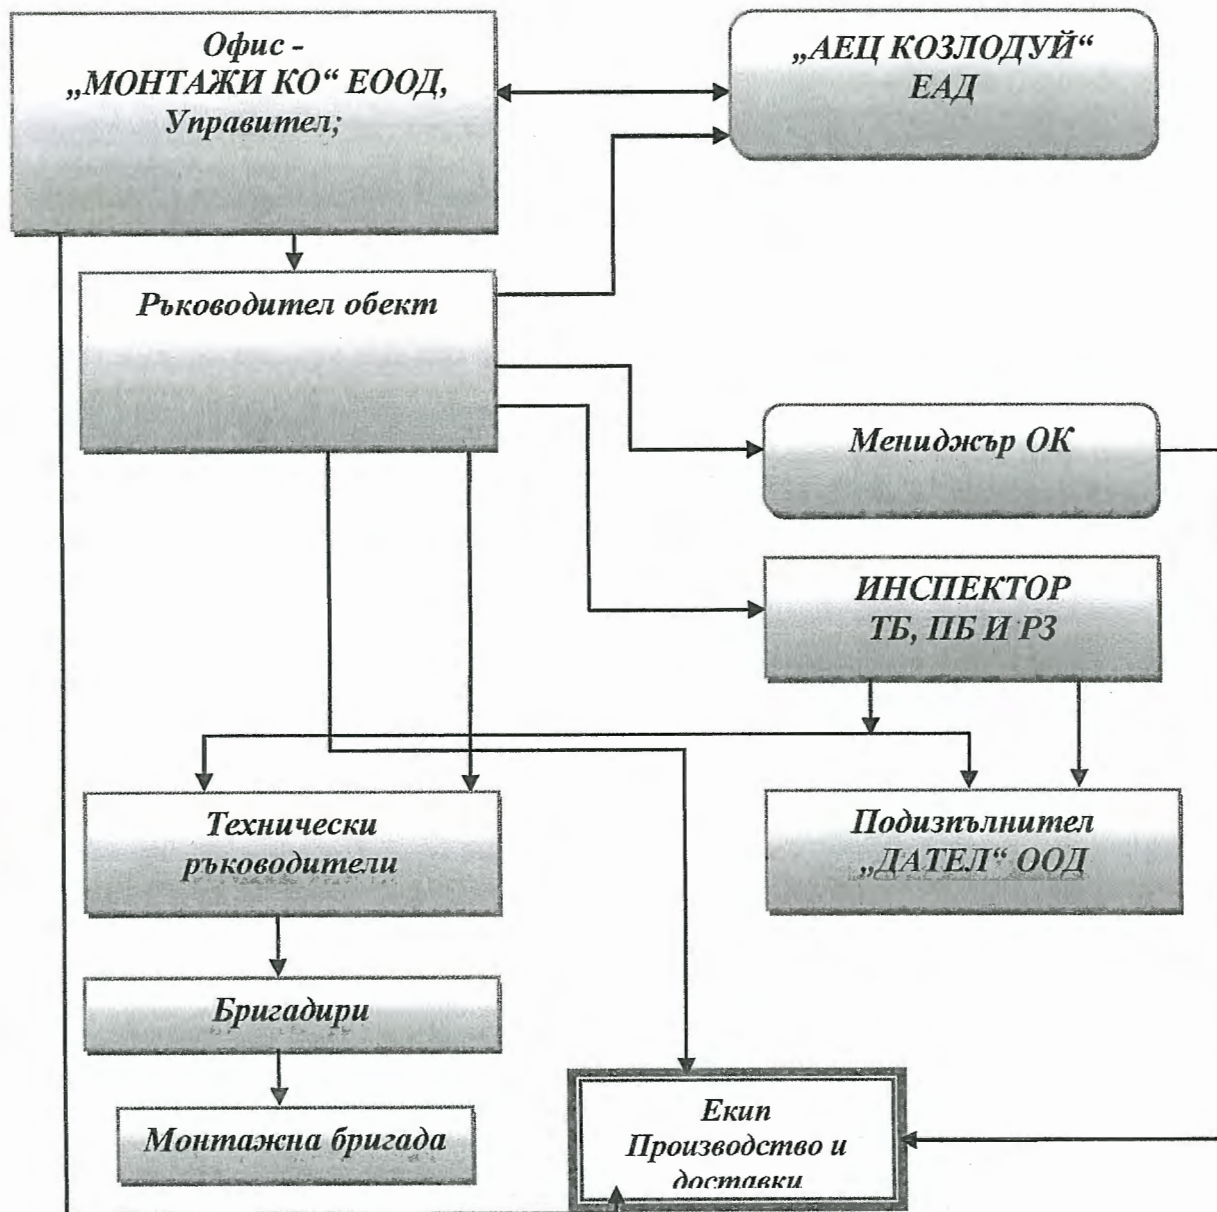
Офис -
„МОНТАЖИ КО“ ЕООД,
Управител;

„АЕЦ КОЗЛОДУЙ“
ЕАД

Ръководител обект

Мениджър ОК

ИНСПЕКТОР
ТБ, ПБ И РЗ

Технически
ръководители

Подизпълнител
„ДАТЕЛ“ ООД

Бригадири

Монтажна бригада

Екип
Производство и
доставки